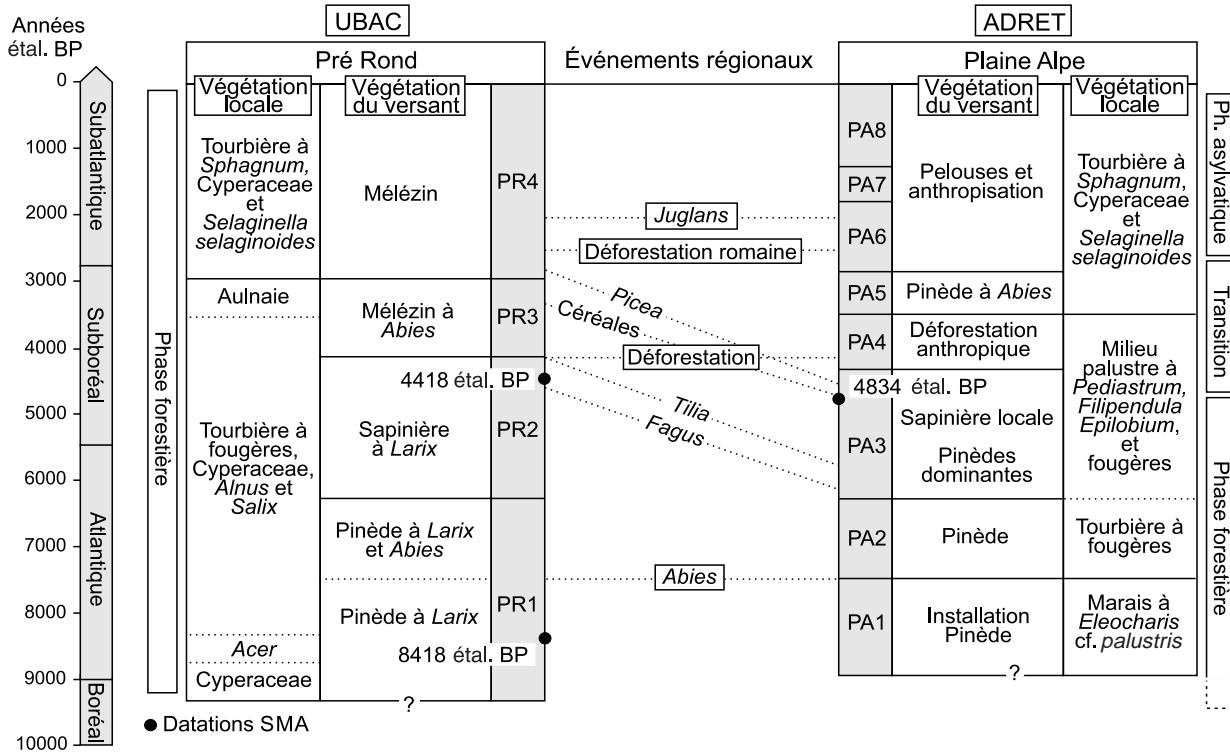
Années étal. BP

0
1000
2000
3000
4000
5000
6000
7000
8000
9000
10000

Subatlantique
Subboréal
Atlantique
Boréal

Phase forestière

UBAC

Pré Rond

Végétation locale

Végétation du versant

Tourbière à *Sphagnum*, Cyperaceae et *Selaginella selaginoides*

Mélézin

PR4

Aulnaie

Mélézin à *Abies*

PR3

Tourbière à fougères, Cyperaceae, *Alnus* et *Salix*

4418 étal. BP

Sapinière à *Larix*

PR2

Pinède à *Larix* et *Abies*

Pinède à *Larix*

PR1

*Acer*

8418 étal. BP

Cyperaceae

?

● Datations SMA

Événements régionaux

*Juglans*

Déforestation romaine

*Picea*

Céréales

Déforestation

*Tilia*

*Fagus*

*Abies*

ADRET

Plaine Alpe

Végétation du versant

Végétation locale

PA8

PA7

PA6

Pelouses et anthropisation

Tourbière à *Sphagnum*, Cyperaceae et *Selaginella selaginoides*

PA5

Pinède à *Abies*

PA4

Déforestation anthropique

Milieu palustre à *Pediastrum*, *Filipendula* *Epilobium*, et fougères

4834 étal. BP

PA3

Sapinière locale

Pinèdes dominantes

PA2

Pinède

Tourbière à fougères

PA1

Installation Pinède

Marais à *Eleocharis* cf. *palustris*

?

Ph. asylvatique

Transition

Phase forestière